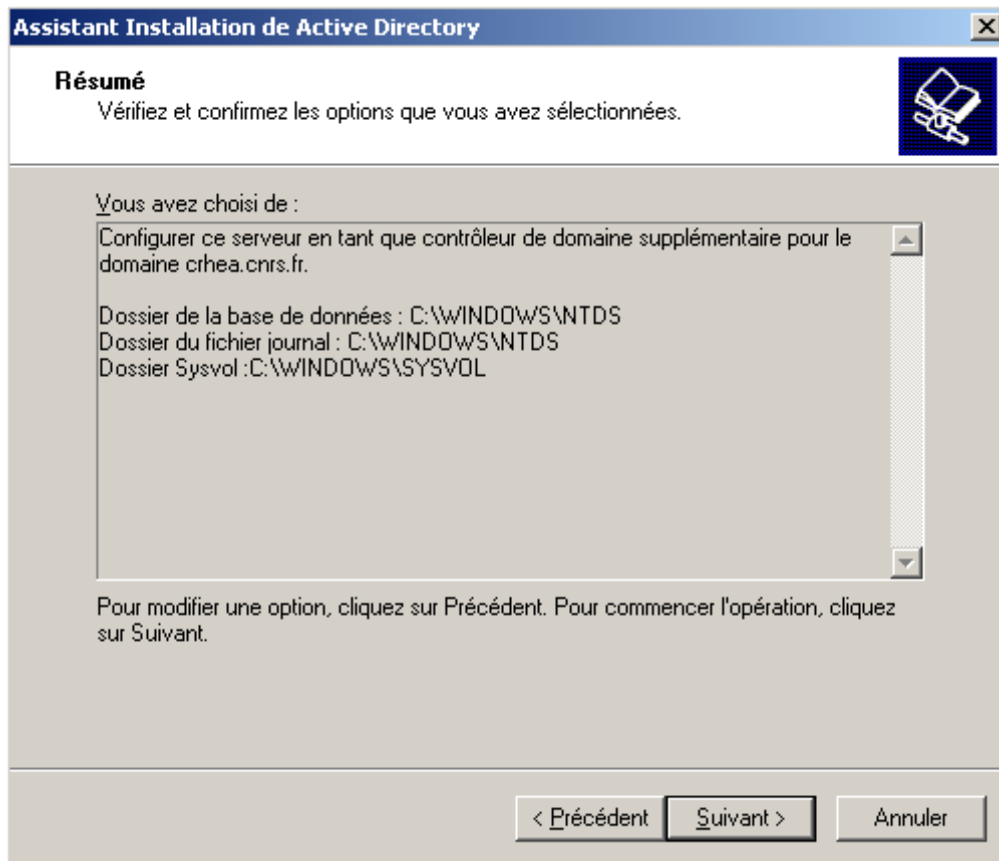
Assistant Installation de Active Directory

Résumé
Vérifiez et confirmez les options que vous avez sélectionnées.

Vous avez choisi de :

Configurer ce serveur en tant que contrôleur de domaine supplémentaire pour le domaine crhea.cnrs.fr.

Dossier de la base de données : C:\WINDOWS\NTDS
Dossier du fichier journal : C:\WINDOWS\NTDS
Dossier Sysvol :C:\WINDOWS\SYSVOL

Pour modifier une option, cliquez sur Précédent. Pour commencer l'opération, cliquez sur Suivant.

< Précédent
Suivant >
Annuler